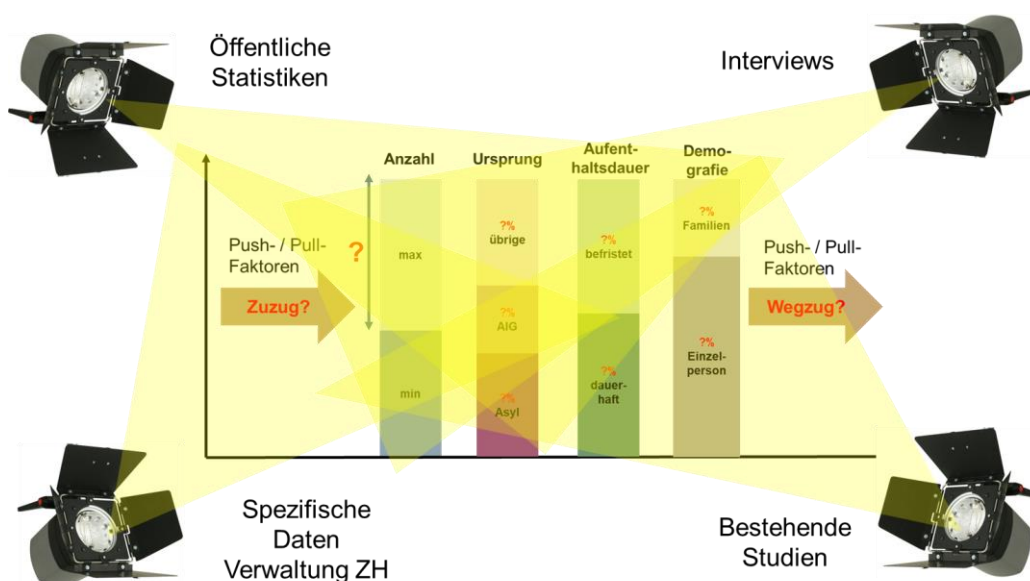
Öffentliche Statistiken

Interviews

Anzahl

Ursprung

Aufenthaltsdauer

Demografie

Push- / Pull-Faktoren

?

max

?%
übrige

?%
befristet

?%
Familien

Push- / Pull-Faktoren

Zuzug?

?%
AIG

Wegzug?

?%
Einzelperson

min

?%
dauerhaft

?%
Asyl

Spezifische Daten Verwaltung ZH

Bestehende Studien